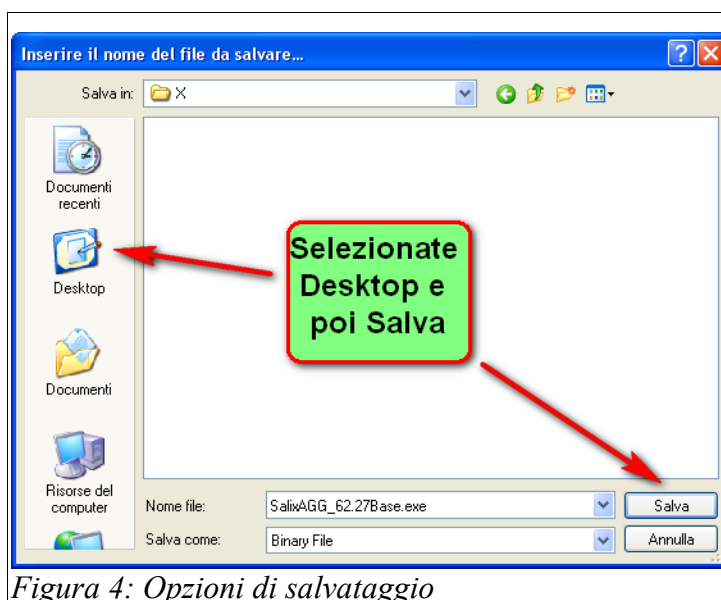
Inserire il nome del file da salvare...

Salva in: X

Documenti recenti

Desktop

Documenti

Risorse del computer

Selezionate Desktop e poi Salva

Nome file: SalixAGG_62.27Base.exe

Salva come: Binary File

Salva

Annulla

Figura 4: Opzioni di salvataggio